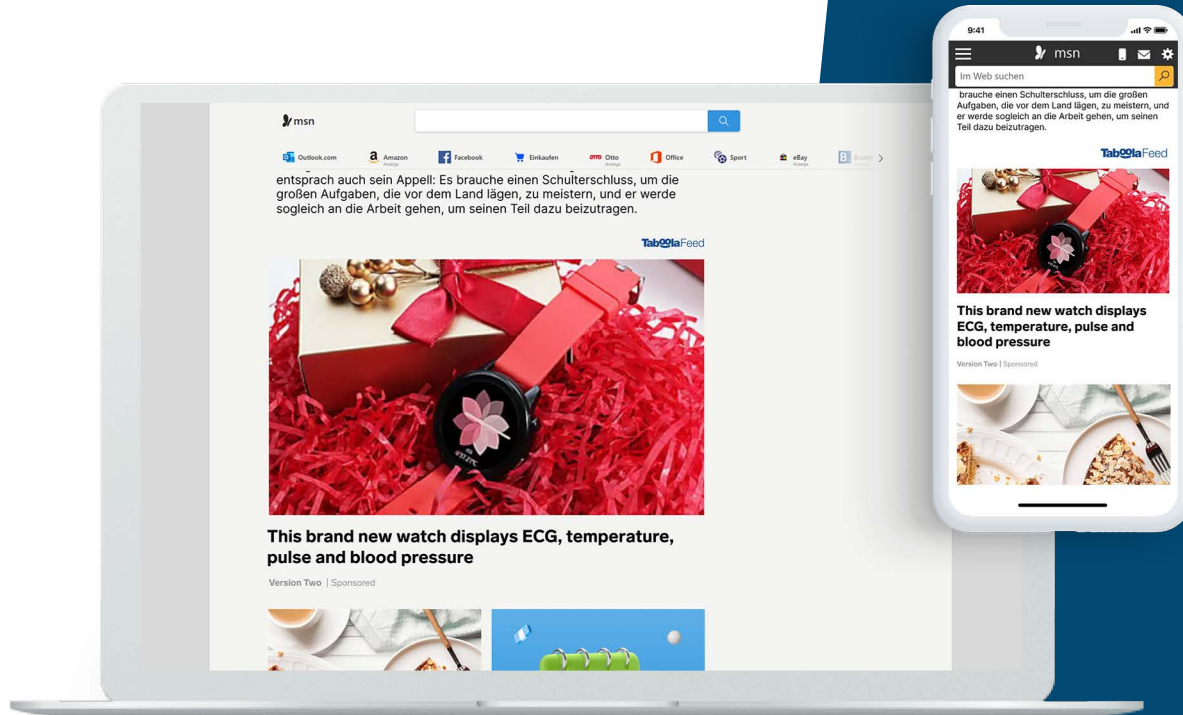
msn

Outlook.com Amazon Facebook Einkaufen Otto Office Sport eBay

entsprach auch sein Appell: Es brauche einen Schulterschluss, um die großen Aufgaben, die vor dem Land lägen, zu meistern, und er werde sogleich an die Arbeit gehen, um seinen Teil dazu beizutragen.

TaboolaFeed

This brand new watch displays ECG, temperature, pulse and blood pressure

Version Two | Sponsored

9:41

msn

Im Web suchen

brauche einen Schulterschluss, um die großen Aufgaben, die vor dem Land lägen, zu meistern, und er werde sogleich an die Arbeit gehen, um seinen Teil dazu beizutragen.

TaboolaFeed

This brand new watch displays ECG, temperature, pulse and blood pressure

Version Two | Sponsored